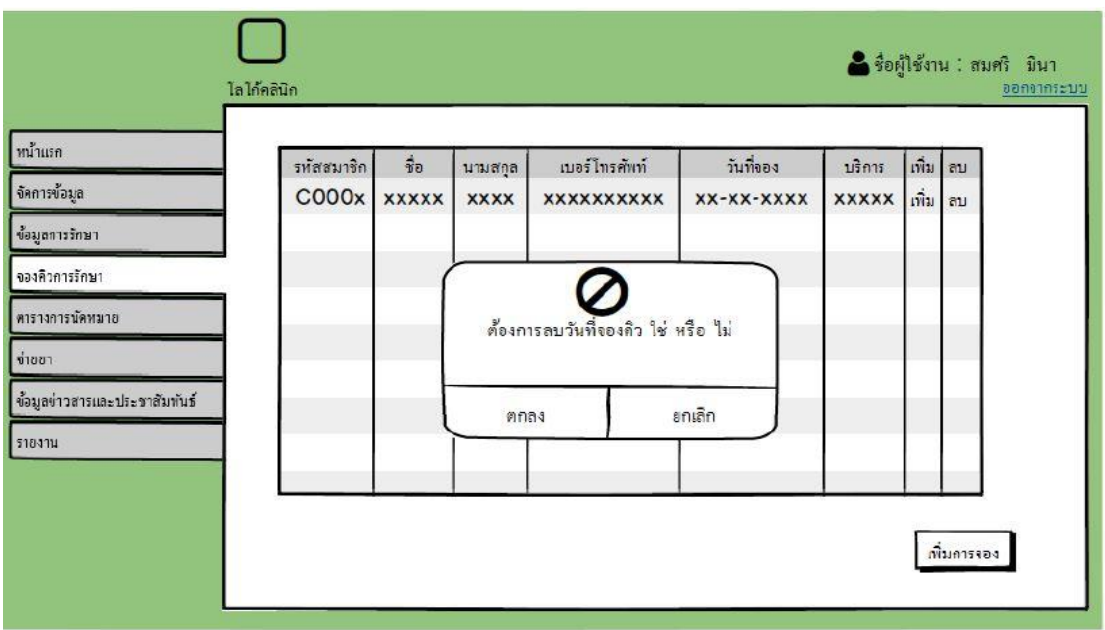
ไลโก้คลินิก

ชื่อผู้ใช้งาน : สมศรี มินา
ออกจากระบบ

หน้าแรก
จัดการข้อมูล
ข้อมูลการรักษา
จองคิวการรักษา
ตารางการนัดหมาย
จ่ายยา
ข้อมูลข่าวสารและประชาสัมพันธ์
รายงาน

| รหัสสมาชิก | ชื่อ | นามสกุล | เบอร์โทรศัพท์ | วันที่จอง | บริการ | เพิ่ม | ลบ |
|---|---|---|---|---|---|---|---|
| C000x | xxxxx | xxxx | xxxxxxxxxx | xx-xx-xxxx | xxxxx | เพิ่ม | ลบ |

ต้องการลบวันที่จองคิว ใช่ หรือ ไม่

ตกลง
ยกเลิก

เพิ่มการจอง